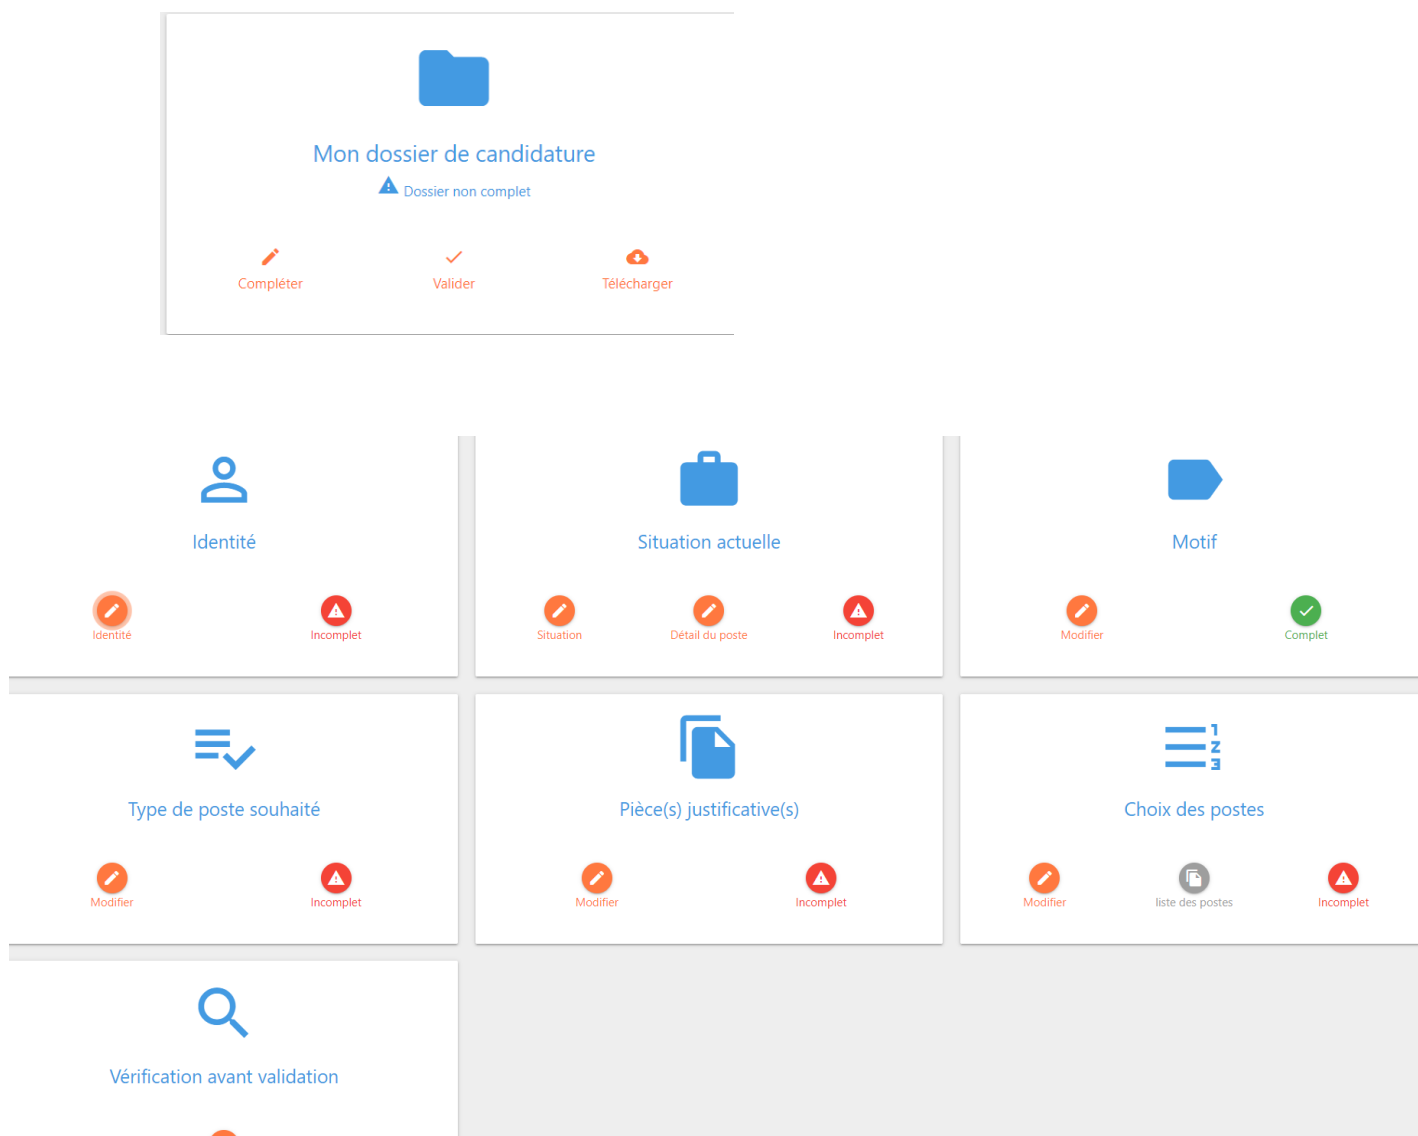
Mon dossier de candidature

Dossier non complet

Compléter

Valider

Télécharger

Identité

Identité

Incomplet

Situation actuelle

Situation

Détail du poste

Incomplet

Motif

Modifier

Complet

Type de poste souhaité

Modifier

Incomplet

Pièce(s) justificative(s)

Modifier

Incomplet

Choix des postes

Modifier

liste des postes

Incomplet

Vérification avant validation